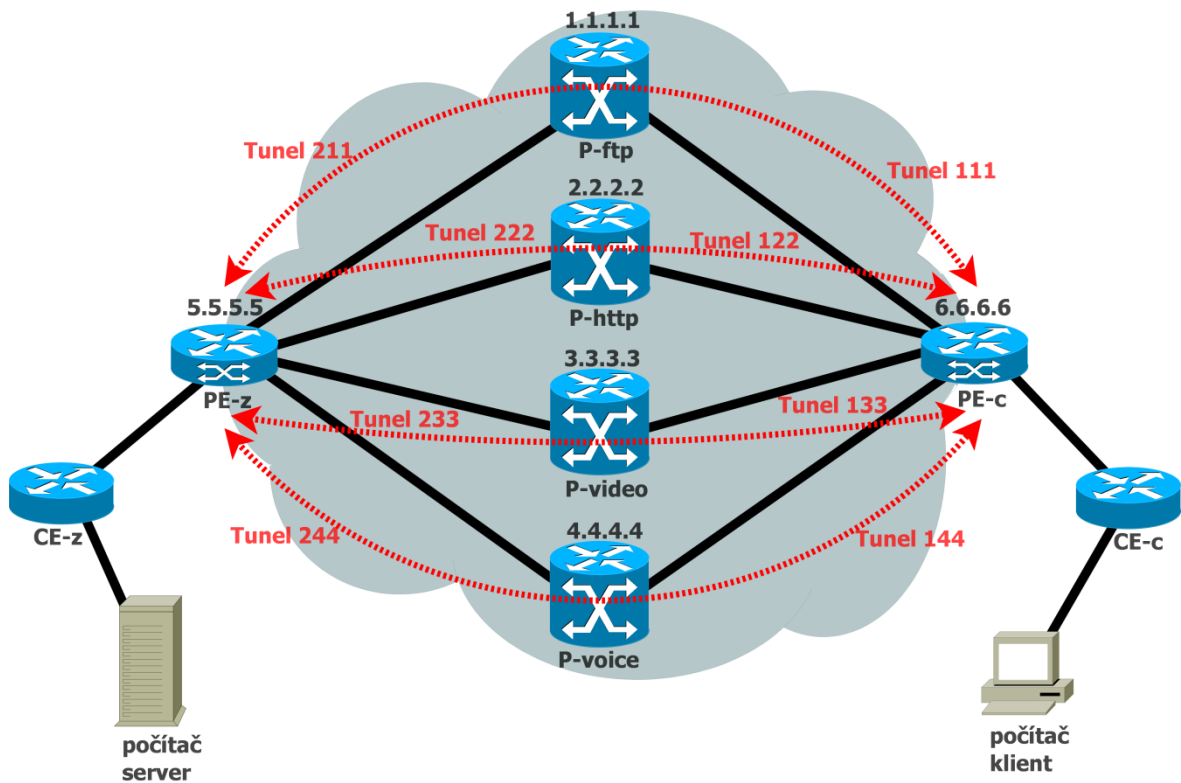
1.1.1.1
P-ftp
Tunel 211
Tunel 111
2.2.2.2
Tunel 222
Tunel 122
P-http
5.5.5.5
6.6.6.6
PE-z
PE-c
3.3.3.3
Tunel 233
Tunel 133
P-video
CE-z
CE-c
4.4.4.4
Tunel 244
Tunel 144
P-voice
počítač server
počítač klient